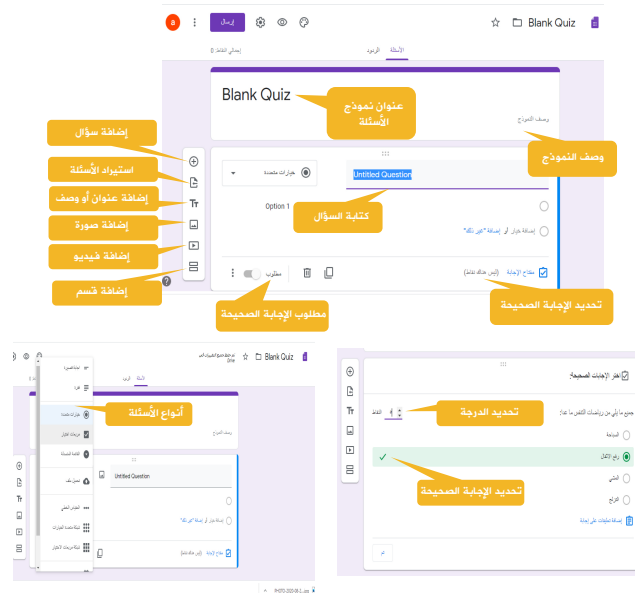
Blank Quiz
إرسال
a
الأسئلة
الردود
إجمالي النقاط: 0
Blank Quiz
عنوان نموذج الأسئلة
وصف النموذج
وصف النموذج
إضافة سؤال
استيراد الأسئلة
إضافة عنوان أو وصف
إضافة صورة
إضافة فيديو
إضافة قسم
Untitled Question
خيارات متعددة
كتابة السؤال
Option 1
إضافة خيار أو إضافة "غير ذلك"
مفتاح الإجابة (ليس هناك نقاط)
مطلوب
مطلوب الإجابة الصحيحة
تحديد الإجابة الصحيحة
Blank Quiz
أنواع الأسئلة
Untitled Question
وصف النموذج
إضافة خيار أو إضافة "غير ذلك"
مفتاح الإجابة (ليس هناك نقاط)
اختر الإجابات الصحيحة:
تحديد الدرجة
1
النقاط
تحديد الإجابة الصحيحة
إضافة تعليقات على إجابة
تم